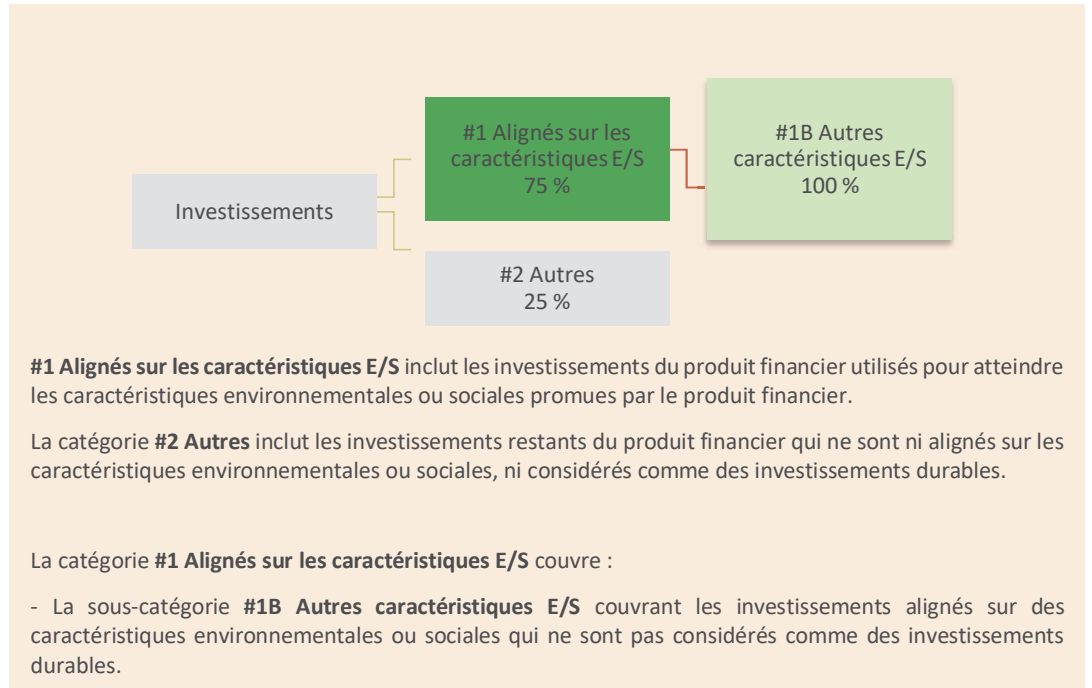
Investissements

#1 Alignés sur les caractéristiques E/S
75 %

#1B Autres caractéristiques E/S
100 %

#2 Autres
25 %

**#1 Alignés sur les caractéristiques E/S** inclut les investissements du produit financier utilisés pour atteindre les caractéristiques environnementales ou sociales promues par le produit financier.

La catégorie **#2 Autres** inclut les investissements restants du produit financier qui ne sont ni alignés sur les caractéristiques environnementales ou sociales, ni considérés comme des investissements durables.

La catégorie **#1 Alignés sur les caractéristiques E/S** couvre :

- La sous-catégorie **#1B Autres caractéristiques E/S** couvrant les investissements alignés sur des caractéristiques environnementales ou sociales qui ne sont pas considérés comme des investissements durables.